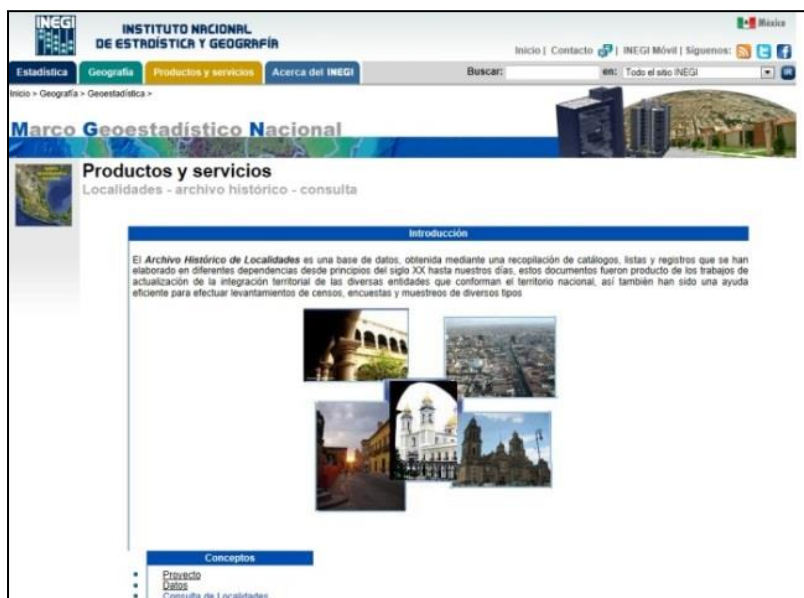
INEGI

INSTITUTO NACIONAL DE ESTADÍSTICA Y GEOGRAFÍA

México

Inicio | Contacto | INEGI Móvil | Síguenos:

Estadística | Geografía | Productos y servicios | Acerca del INEGI

Buscar: en: Todo el sitio INEGI

Inicio > Geografía > Geoestadística >

Marco Geoestadístico Nacional

Productos y servicios
Localidades - archivo histórico - consulta

Introducción

El Archivo Histórico de Localidades es una base de datos, obtenida mediante una recopilación de catálogos, listas y registros que se han elaborado en diferentes dependencias desde principios del siglo XX hasta nuestros días, estos documentos fueron producto de los trabajos de actualización de la integración territorial de las diversas entidades que conforman el territorio nacional, así también han sido una ayuda eficiente para efectuar levantamientos de censos, encuestas y muestreos de diversos tipos

Conceptos

- Proyecto
- Datos
- Consulta de Localidades